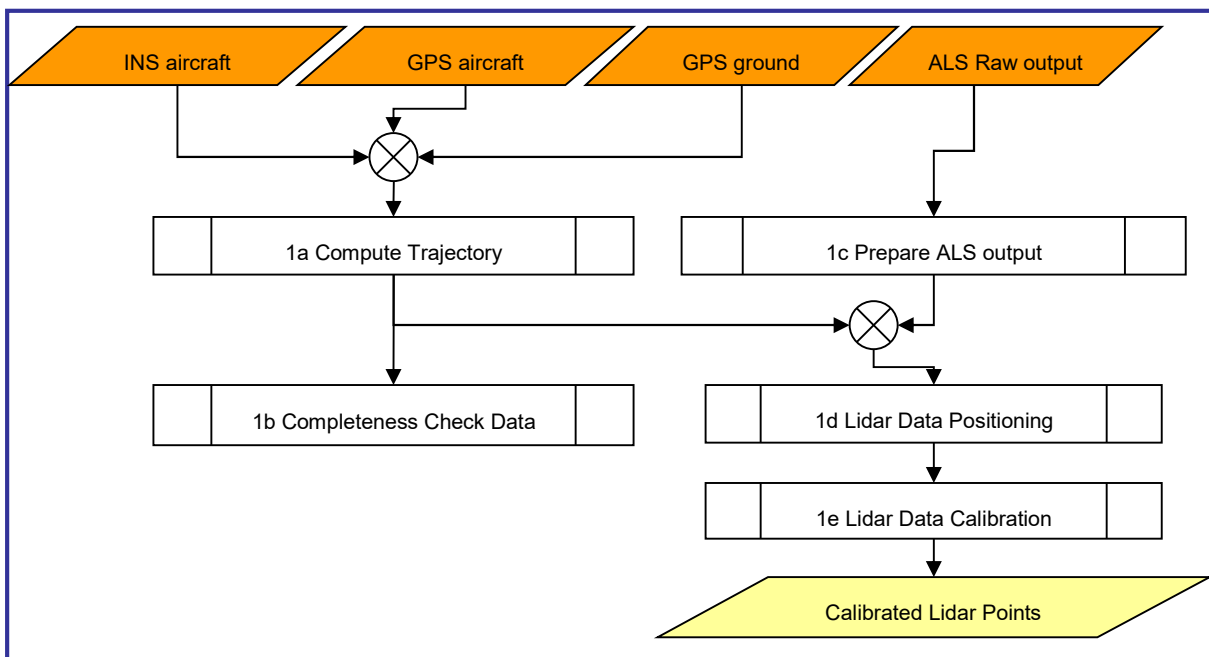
INS aircraft

GPS aircraft

GPS ground

ALS Raw output

1a Compute Trajectory

1c Prepare ALS output

1b Completeness Check Data

1d Lidar Data Positioning

1e Lidar Data Calibration

Calibrated Lidar Points